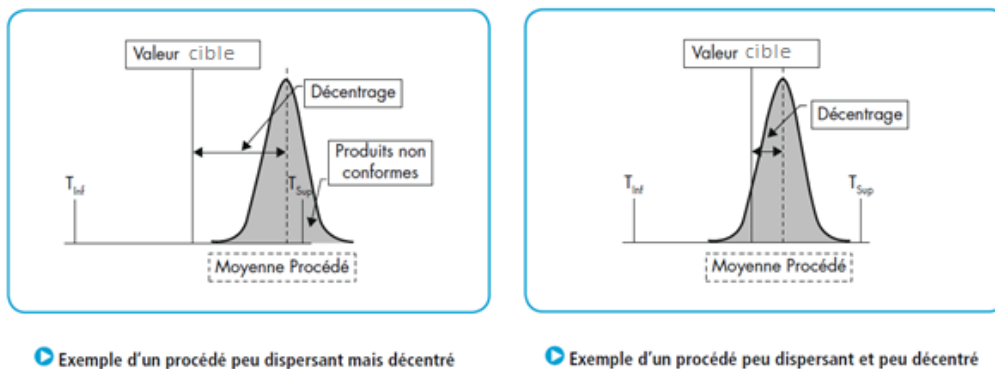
Valeur cible

Décentrage

Produits non conformes

$T_{Inf}$

$T_{Sup}$

Moyenne Procédé

Exemple d'un procédé peu dispersant mais décentré

Valeur cible

Décentrage

$T_{Inf}$

$T_{Sup}$

Moyenne Procédé

Exemple d'un procédé peu dispersant et peu décentré